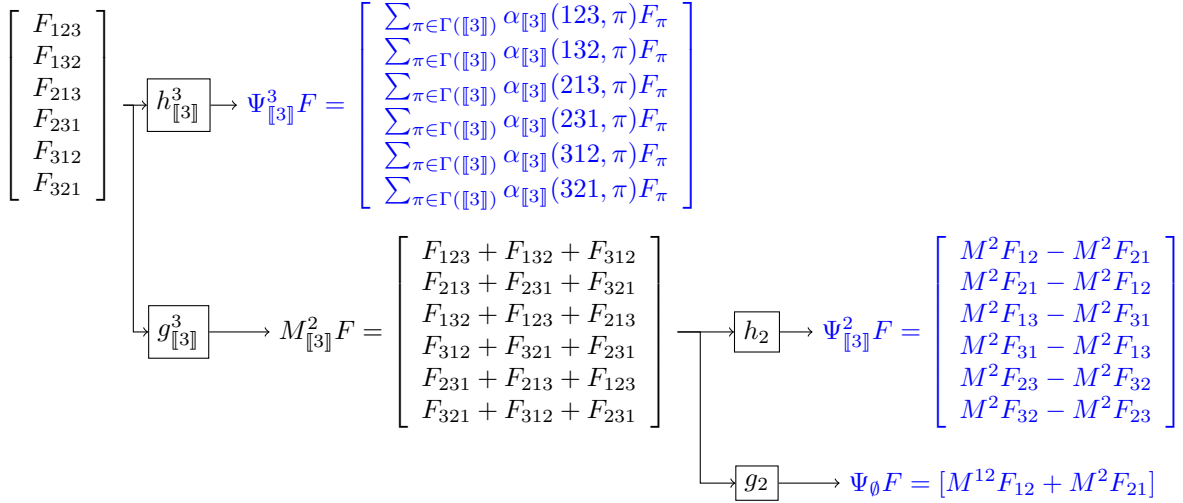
$\begin{bmatrix} F_{123} \\ F_{132} \\ F_{213} \\ F_{231} \\ F_{312} \\ F_{321} \end{bmatrix}$

$h^3_{[\![3]\!]}$ $\Psi^3_{[\![3]\!]}F = \begin{bmatrix} \sum_{\pi\in\Gamma([\![3]\!])} \alpha_{[\![3]\!]}(123,\pi)F_\pi \\ \sum_{\pi\in\Gamma([\![3]\!])} \alpha_{[\![3]\!]}(132,\pi)F_\pi \\ \sum_{\pi\in\Gamma([\![3]\!])} \alpha_{[\![3]\!]}(213,\pi)F_\pi \\ \sum_{\pi\in\Gamma([\![3]\!])} \alpha_{[\![3]\!]}(231,\pi)F_\pi \\ \sum_{\pi\in\Gamma([\![3]\!])} \alpha_{[\![3]\!]}(312,\pi)F_\pi \\ \sum_{\pi\in\Gamma([\![3]\!])} \alpha_{[\![3]\!]}(321,\pi)F_\pi \end{bmatrix}$

$g^3_{[\![3]\!]}$ $M^2_{[\![3]\!]}F = \begin{bmatrix} F_{123}+F_{132}+F_{312} \\ F_{213}+F_{231}+F_{321} \\ F_{132}+F_{123}+F_{213} \\ F_{312}+F_{321}+F_{231} \\ F_{231}+F_{213}+F_{123} \\ F_{321}+F_{312}+F_{231} \end{bmatrix}$

$h_2$ $\Psi^2_{[\![3]\!]}F = \begin{bmatrix} M^2F_{12}-M^2F_{21} \\ M^2F_{21}-M^2F_{12} \\ M^2F_{13}-M^2F_{31} \\ M^2F_{31}-M^2F_{13} \\ M^2F_{23}-M^2F_{32} \\ M^2F_{32}-M^2F_{23} \end{bmatrix}$

$g_2$ $\Psi_\emptyset F = [M^{12}F_{12}+M^2F_{21}]$